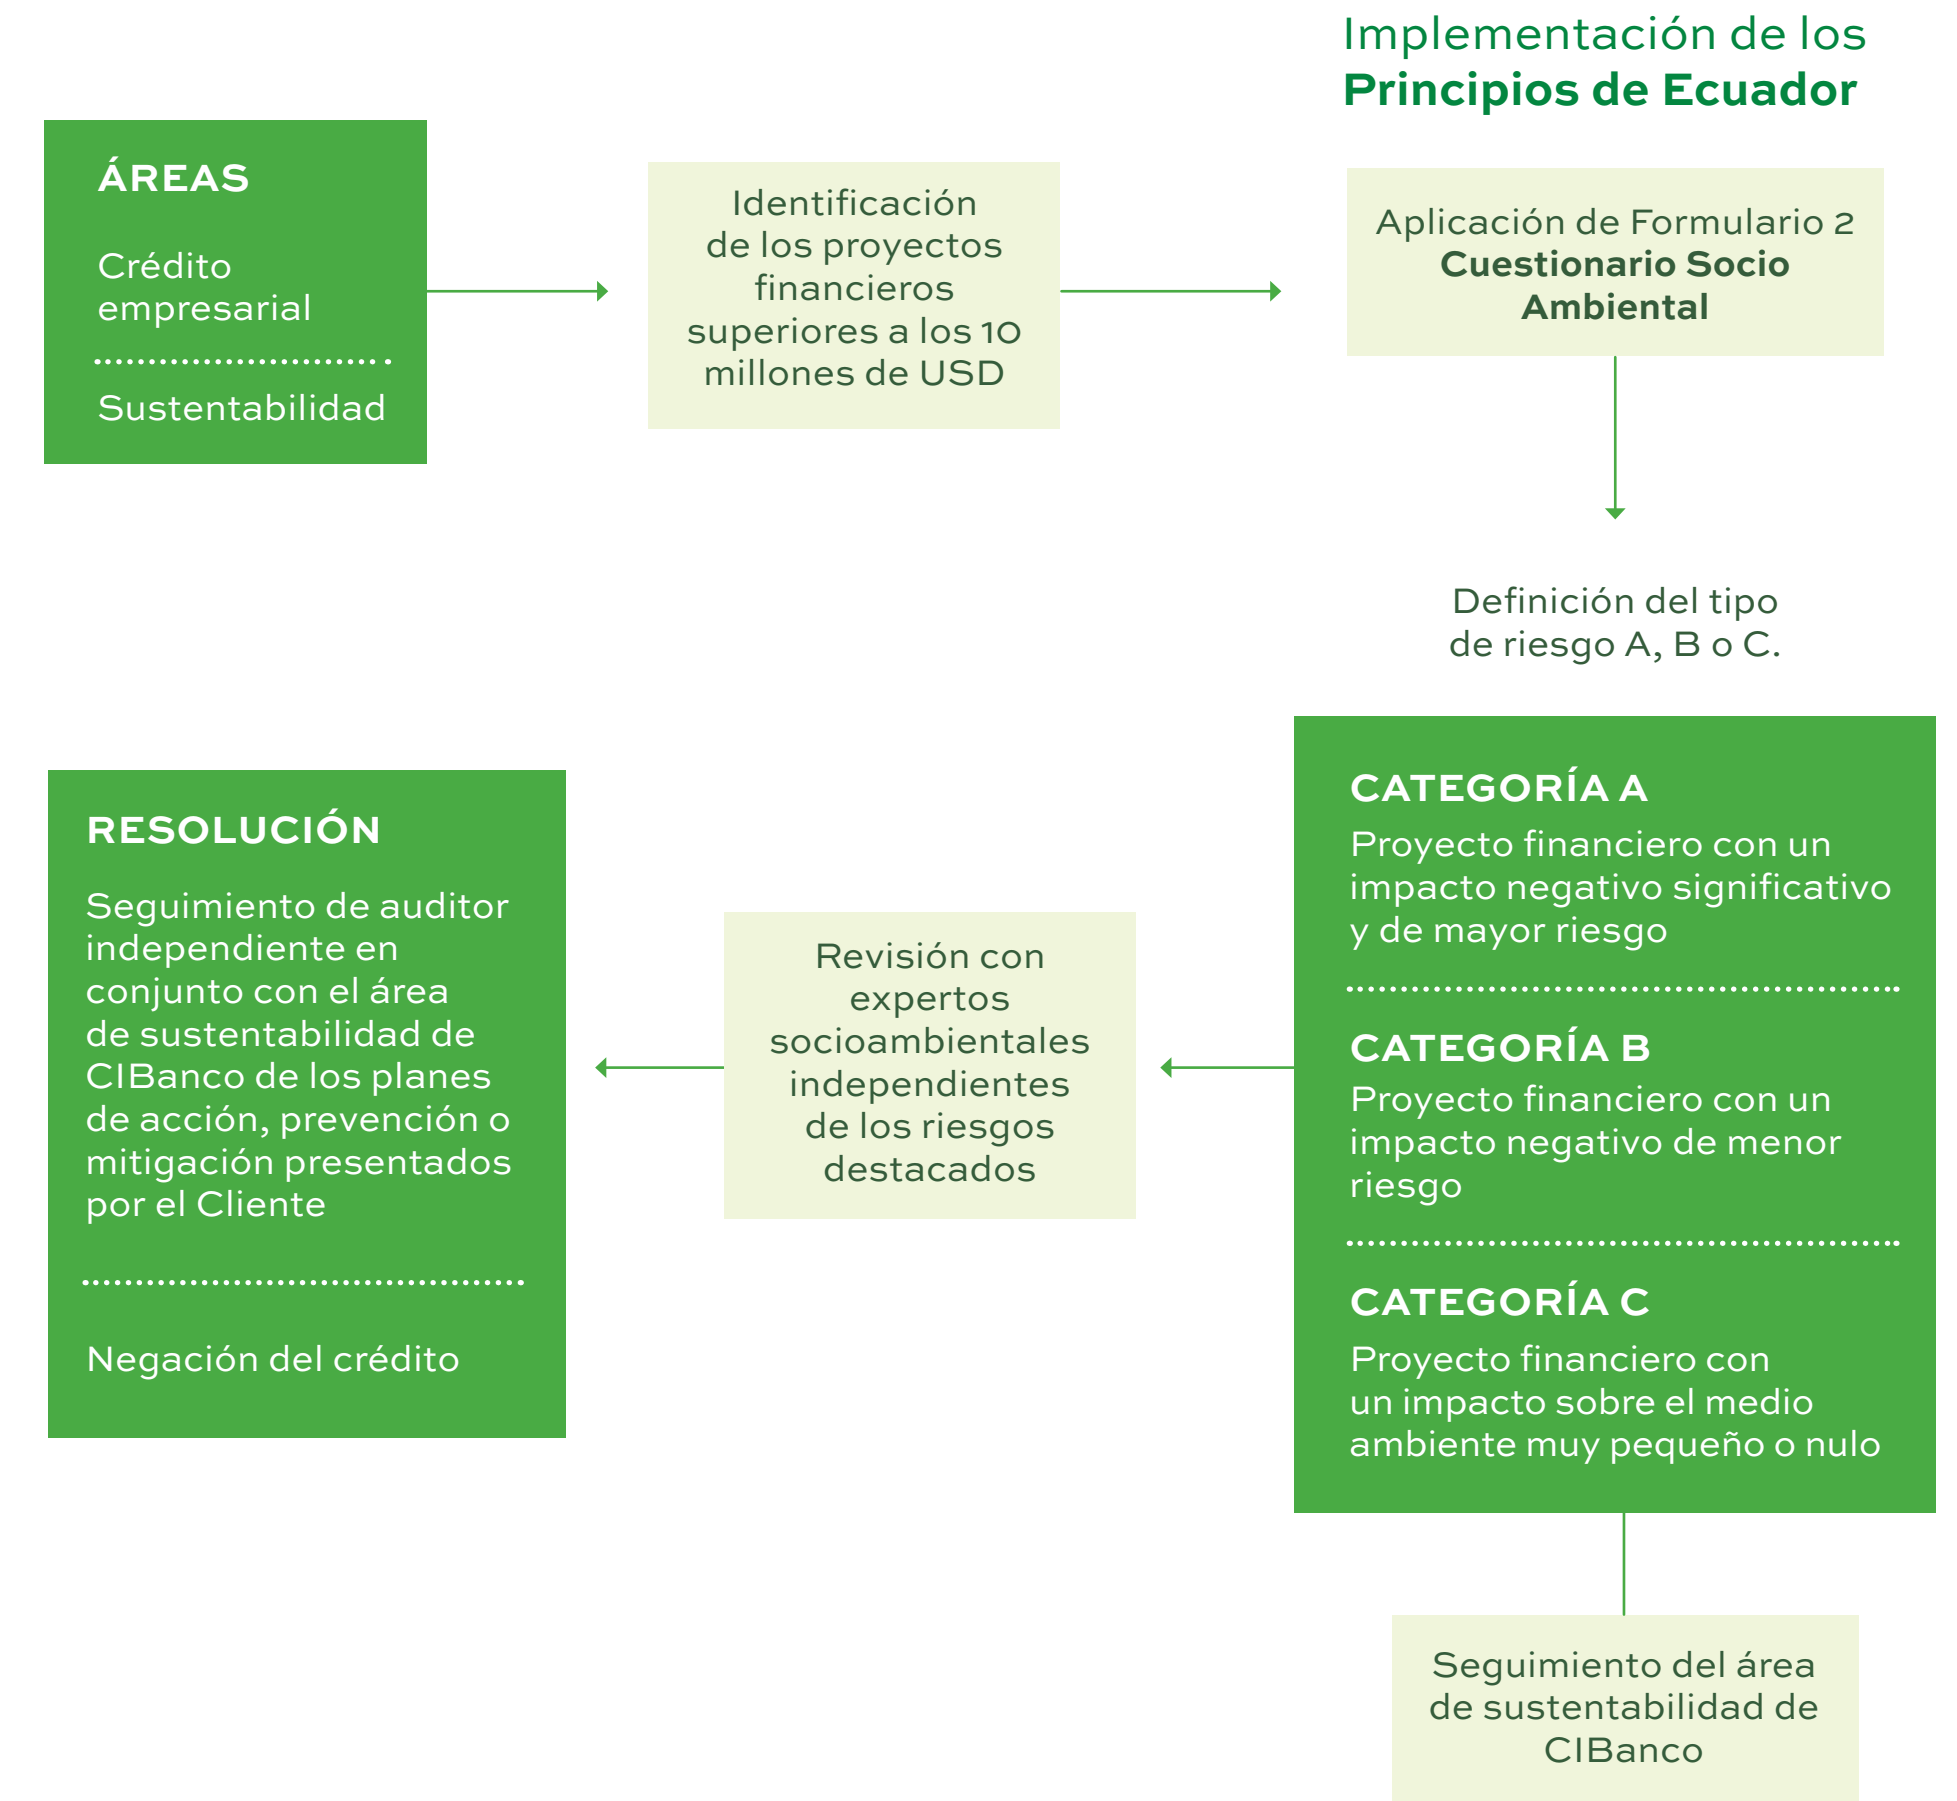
Implementación de los
**Principios de Ecuador**

ÁREAS

Crédito empresarial

Sustentabilidad

Identificación de los proyectos financieros superiores a los 10 millones de USD

Aplicación de Formulario 2
**Cuestionario Socio Ambiental**

Definición del tipo de riesgo A, B o C.

CATEGORÍA A
Proyecto financiero con un impacto negativo significativo y de mayor riesgo

CATEGORÍA B
Proyecto financiero con un impacto negativo de menor riesgo

CATEGORÍA C
Proyecto financiero con un impacto sobre el medio ambiente muy pequeño o nulo

Revisión con expertos socioambientales independientes de los riesgos destacados

RESOLUCIÓN

Seguimiento de auditor independiente en conjunto con el área de sustentabilidad de CIBanco de los planes de acción, prevención o mitigación presentados por el Cliente

Negación del crédito

Seguimiento del área de sustentabilidad de CIBanco